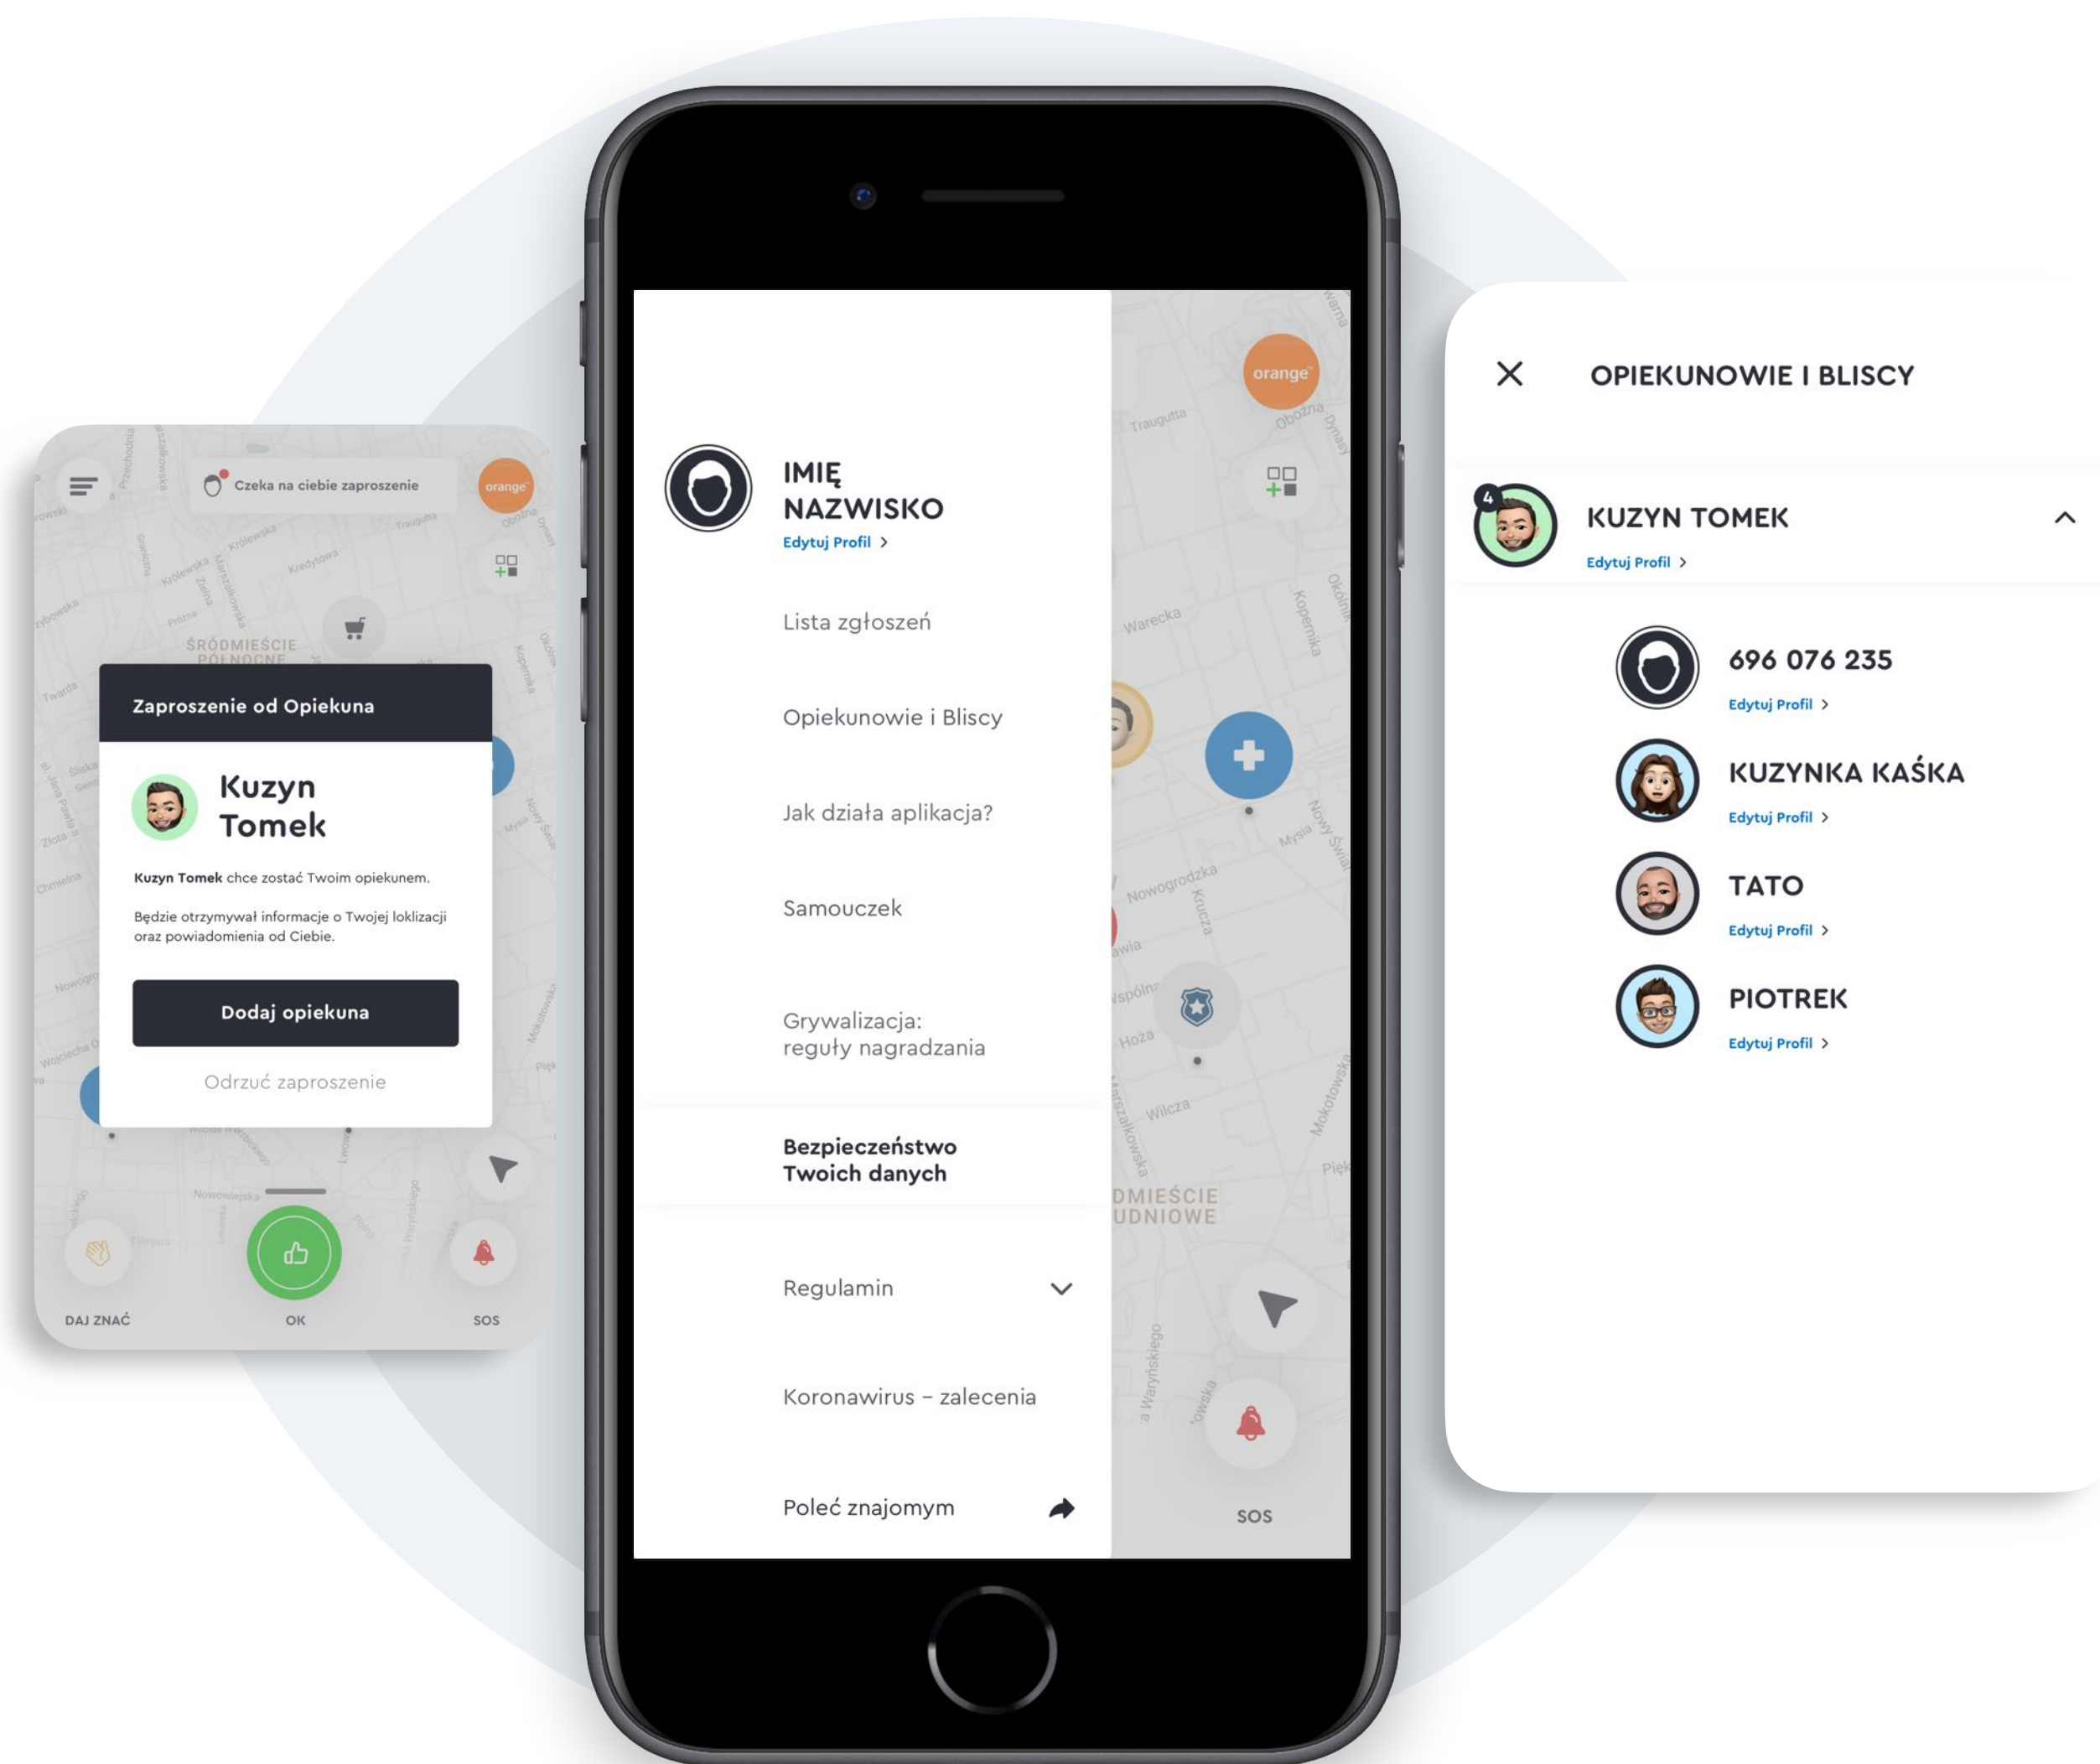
Czeka na ciebie zaproszenie

orange

ŚRÓDMIEŚCIE PÓŁNOCNE

Zaproszenie od Opiekuna

Kuzyn Tomek

**Kuzyn Tomek** chce zostać Twoim opiekunem.

Będzie otrzymywał informacje o Twojej loklizacji oraz powiadomienia od Ciebie.

Dodaj opiekuna

Odrzuć zaproszenie

DAJ ZNAĆ

OK

SOS

IMIĘ NAZWISKO

Edytuj Profil >

Lista zgłoszeń

Opiekunowie i Bliscy

Jak działa aplikacja?

Samouczek

Grywalizacja: reguły nagradzania

Bezpieczeństwo Twoich danych

Regulamin

Koronawirus – zalecenia

Poleć znajomym

orange

DMIEŚCIE UDNIOWE

SOS

OPIEKUNOWIE I BLISCY

4

KUZYN TOMEK

Edytuj Profil >

696 076 235

Edytuj Profil >

KUZYNKA KAŚKA

Edytuj Profil >

TATO

Edytuj Profil >

PIOTREK

Edytuj Profil >